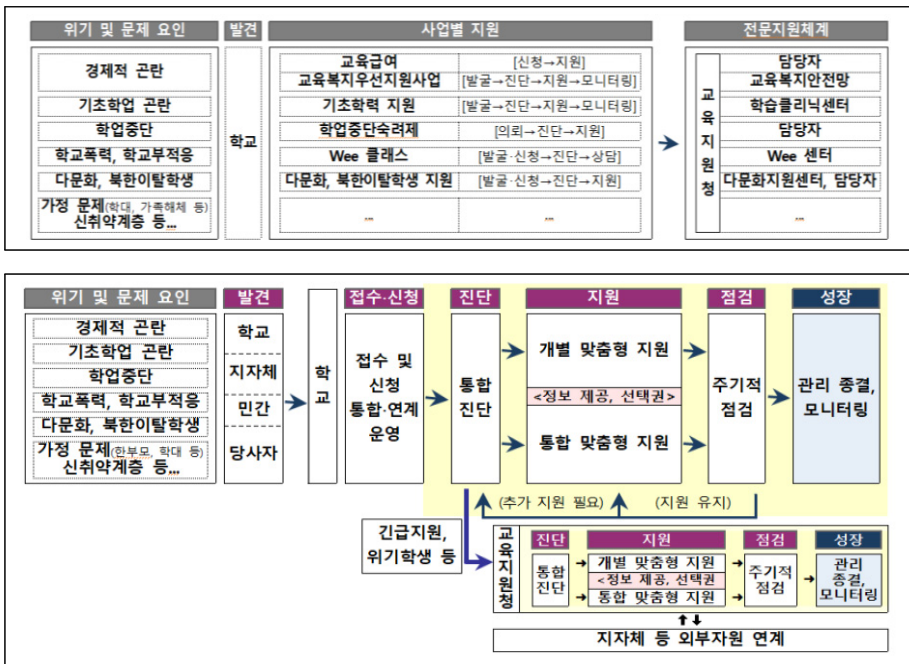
위기 및 문제 요인

경제적 곤란

기초학업 곤란

학업중단

학교폭력, 학교부적응

다문화, 북한이탈학생

가정 문제(학대, 가족해체 등) 신취약계층 등...

발견

학교

사업별 지원

| 교육급여 | [신청→지원] |
|---|---|
| 교육복지우선지원사업 | [발굴→진단→지원→모니터링] |
| 기초학력 지원 | [발굴→진단→지원→모니터링] |
| 학업중단숙려제 | [의뢰→진단→지원] |
| Wee 클래스 | [발굴·신청→진단→상담] |
| 다문화, 북한이탈학생 지원 | [발굴·신청→진단→지원] |
| ... | ... |

전문지원체계

교육지원청

담당자

교육복지안전망

학습클리닉센터

담당자

Wee 센터

다문화지원센터, 담당자

...

위기 및 문제 요인

경제적 곤란

기초학업 곤란

학업중단

학교폭력, 학교부적응

다문화, 북한이탈학생

가정 문제(한부모, 학대 등) 신취약계층 등...

발견

학교

지자체

민간

당사자

학교

접수·신청

접수 및 신청 통합·연계 운영

진단

통합 진단

지원

개별 맞춤형 지원

<정보 제공, 선택권>

통합 맞춤형 지원

점검

주기적 점검

성장

관리 종결, 모니터링

(추가 지원 필요)

(지원 유지)

긴급지원, 위기학생 등

교육지원청

진단

통합 진단

지원

개별 맞춤형 지원

<정보 제공, 선택권

통합 맞춤형 지원

점검

주기적 점검

성장

관리 종결, 모니터링

지자체 등 외부자원 연계